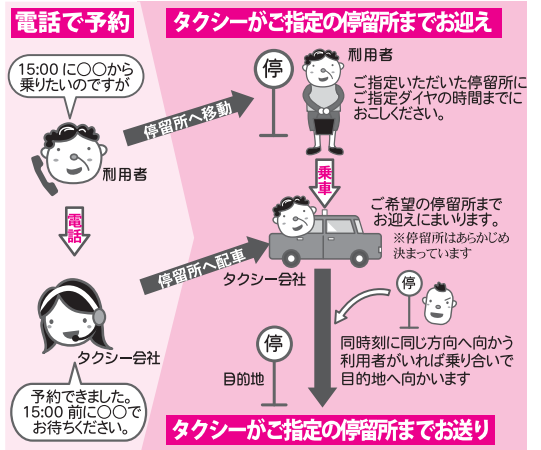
電話で予約

15:00 に○○から乗りたいのですが

利用者

電話

タクシー会社

予約できました。15:00 前に○○でお待ちください。

タクシーがご指定の停留所までお迎え

停留所へ移動

停

利用者

ご指定いただいた停留所にご指定ダイヤの時間までにおこしください。

乗車

ご希望の停留所までお迎えにまいります。

※停留所はあらかじめ決まっています

停留所へ配車

タクシー会社

停

同時刻に同じ方向へ向かう利用者がいれば乗り合いで目的地へ向かいます

停

目的地

タクシーがご指定の停留所までお送り